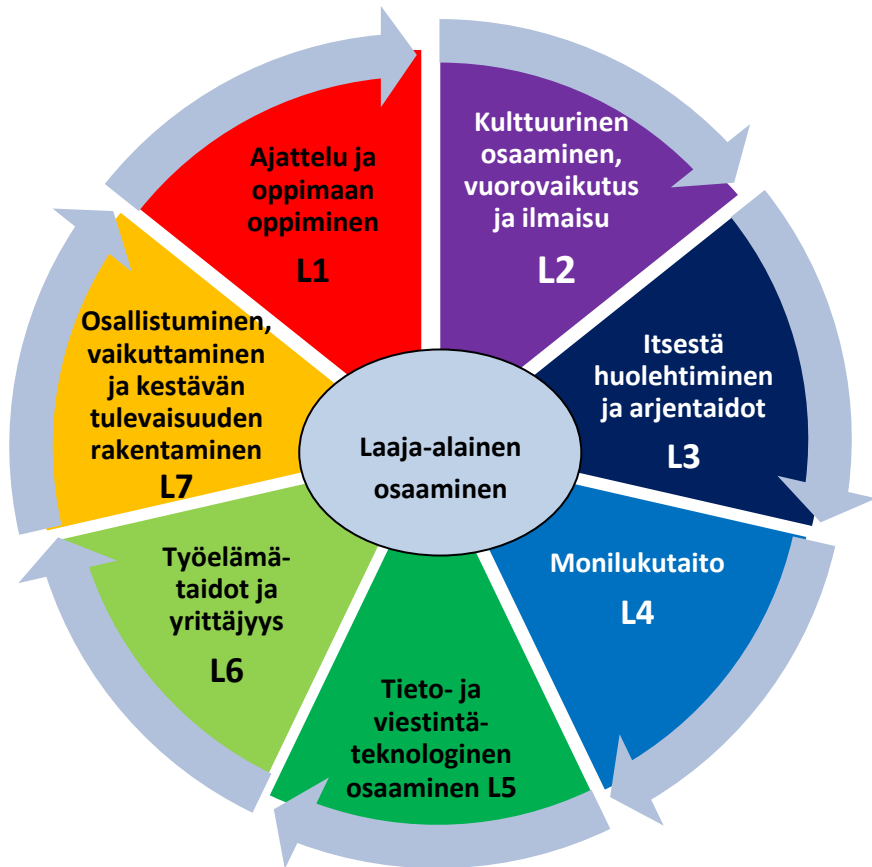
Ajattelu ja oppimaan oppiminen

L1

Kulttuurinen osaaminen, vuorovaikutus ja ilmaisu

L2

Itsestä huolehtiminen ja arjentaidot

L3

Monilukutaito

L4

Tieto- ja viestintäteknologinen osaaminen L5

Työelämätaidot ja yrittäjyys

L6

Osallistuminen, vaikuttaminen ja kestävän tulevaisuuden rakentaminen

L7

Laaja-alainen osaaminen